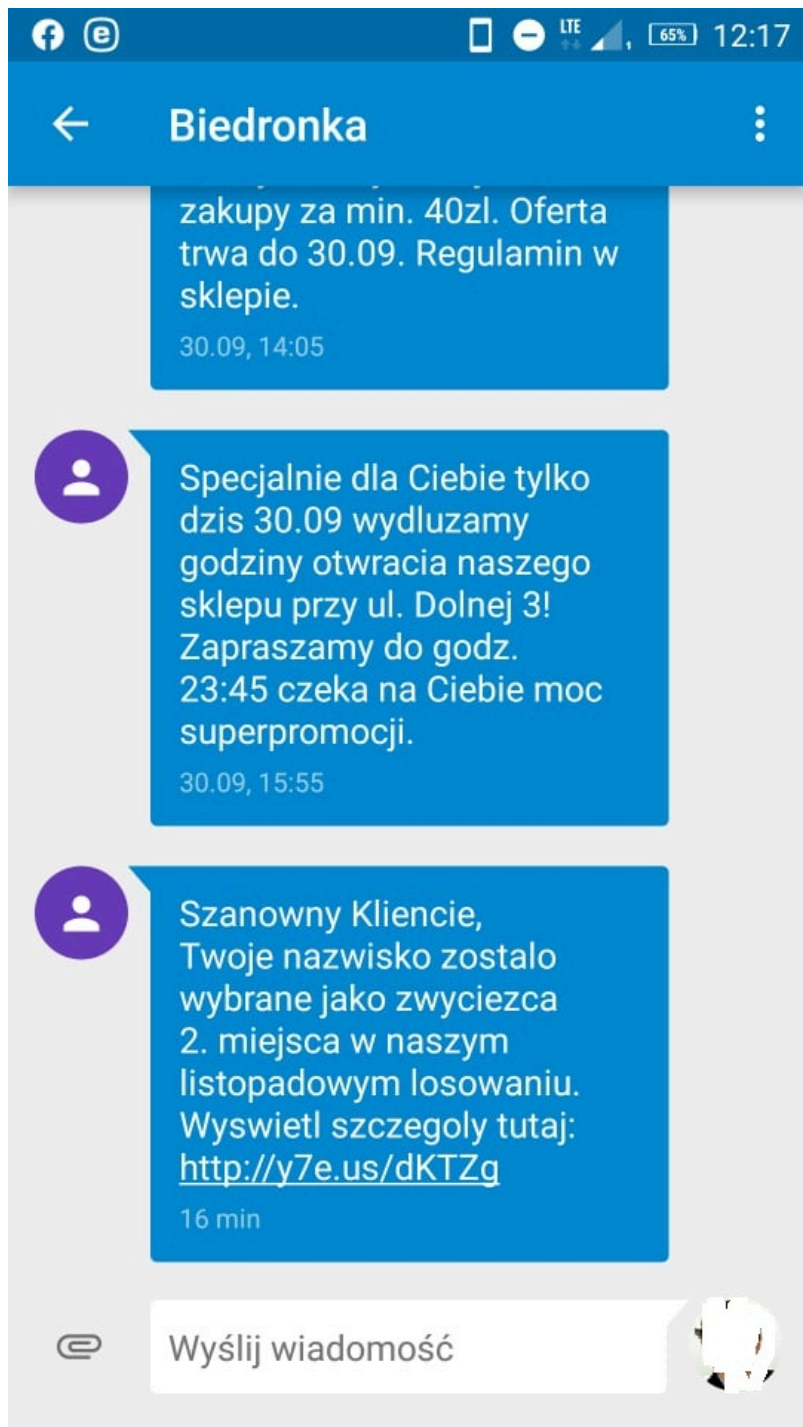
LTE 65% 12:17

Biedronka

zakupy za min. 40zl. Oferta trwa do 30.09. Regulamin w sklepie.
30.09, 14:05

Specjalnie dla Ciebie tylko dzis 30.09 wydluzamy godziny otwracia naszego sklepu przy ul. Dolnej 3! Zapraszamy do godz. 23:45 czeka na Ciebie moc superpromocji.
30.09, 15:55

Szanowny Kliencie,
Twoje nazwisko zostalo wybrane jako zwyciezca 2. miejsca w naszym listopadowym losowaniu. Wyswietl szczegoly tutaj: http://y7e.us/dKTZg
16 min

Wyślij wiadomość